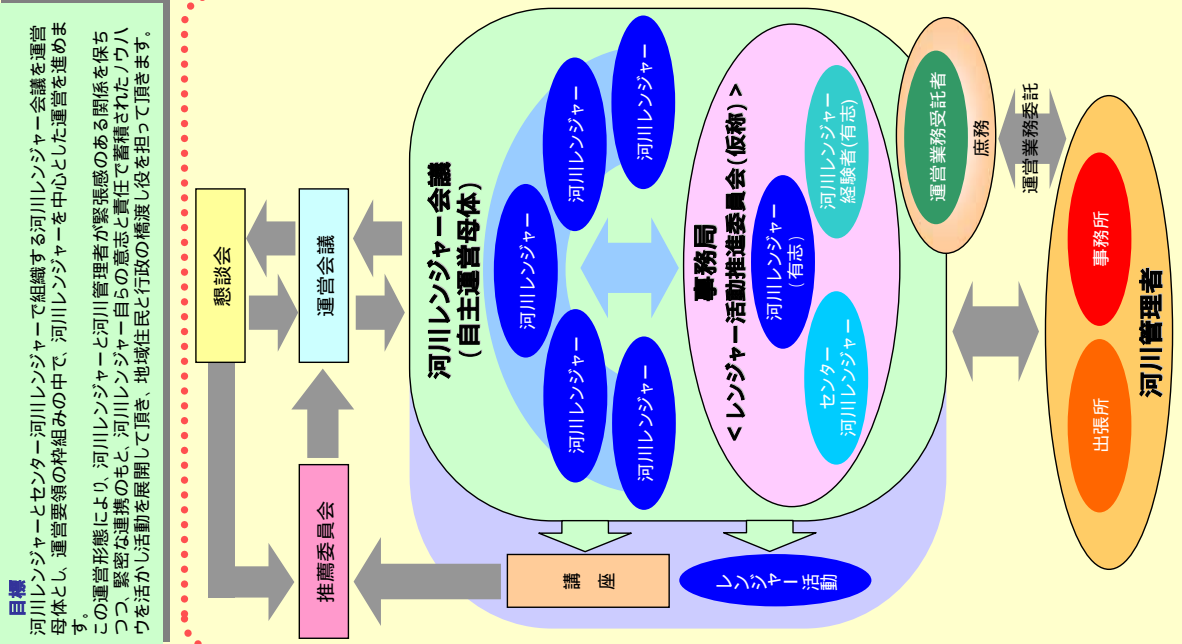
目標
河川レンジャーとセンター河川レンジャーで組織する河川レンジャー会議を運営母体とし、運営要領の枠組みの中で、河川レンジャーを中心とした運営を進めます。
この運営形態により、河川レンジャーと河川管理者が緊張感のある関係を保ちつつ、緊密な連携のもと、河川レンジャー自らの意志と責任で蓄積されたノウハウを活かし活動を展開して頂き、地域住民と行政の橋渡し役を担って頂きます。

懇談会
運営会議
推薦委員会
講座
レンジャー活動

河川レンジャー会議
(自主運営母体)

河川レンジャー
河川レンジャー
河川レンジャー
河川レンジャー
河川レンジャー
河川レンジャー

事務局
<レンジャー活動推進委員会(仮称)>
河川レンジャー経験者(有志)
河川レンジャー(有志)
センター河川レンジャー

運営業務受託者
庶務
運営業務委託

河川管理者
事務所
出張所